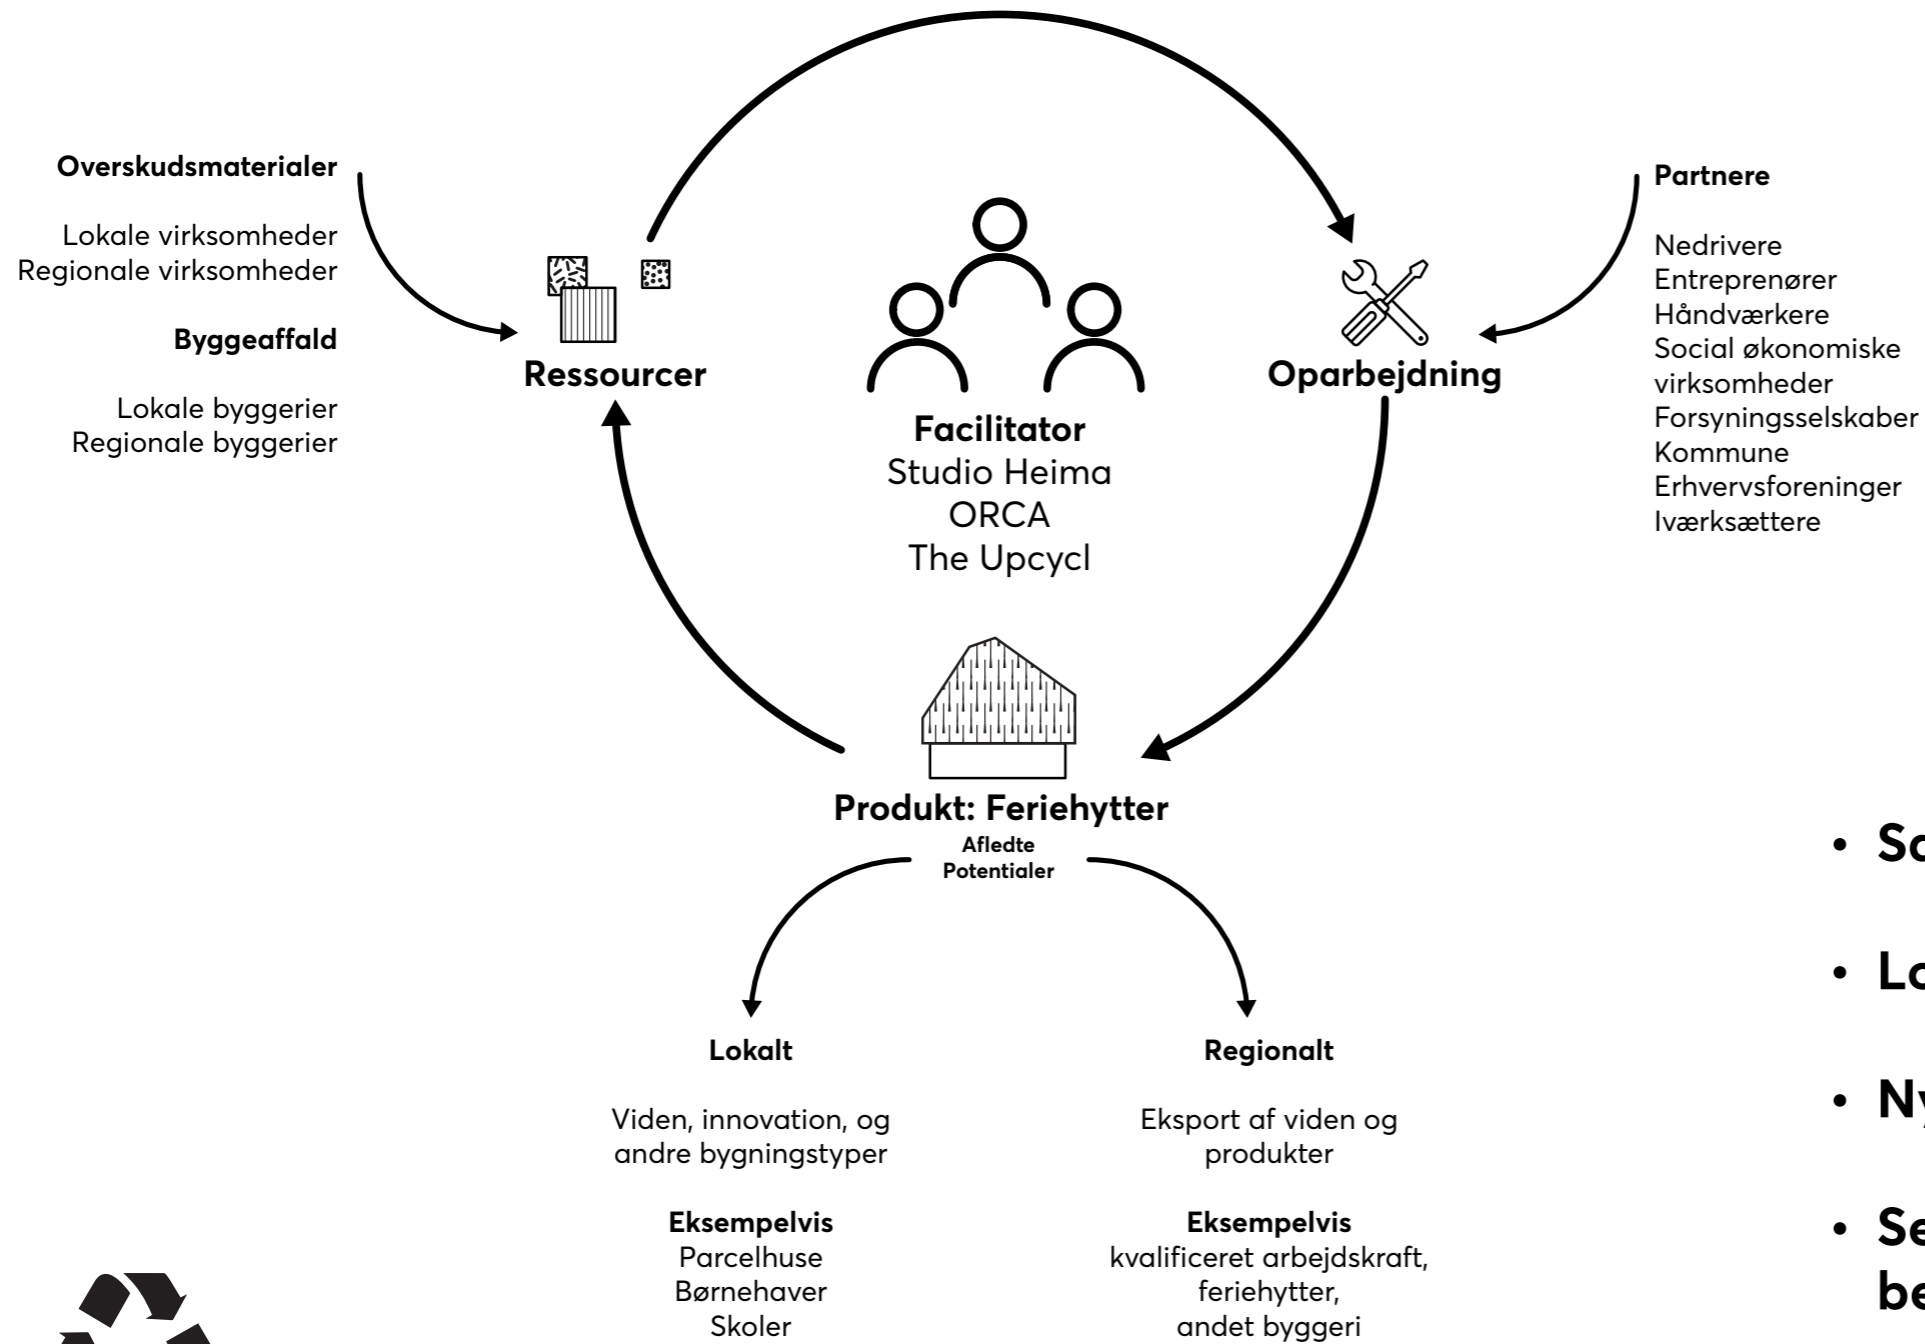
**Overskudsmaterialer**

Lokale virksomheder
Regionale virksomheder

**Byggeaffald**

Lokale byggerier
Regionale byggerier

**Ressourcer**

**Facilitator**
Studio Heima
ORCA
The Upcycl

**Oparbejdning**

**Partnere**

Nedrivere
Entreprenører
Håndværkere
Social økonomiske virksomheder
Forsyningsselskaber
Kommune
Erhvervsforeninger
Iværksættere

**Produkt: Feriehytter**
**Afledte Potentialer**

**Lokalt**

Viden, innovation, og andre bygningstyper

**Eksempelvis**
Parcelhuse
Børnehaver
Skoler

**Regionalt**

Eksport af viden og produkter

**Eksempelvis**
kvalificeret arbejdskraft,
feriehytter,
andet byggeri

• **Sa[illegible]**

• **Lo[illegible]**

• **Ny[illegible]**

• **Se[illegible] be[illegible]**